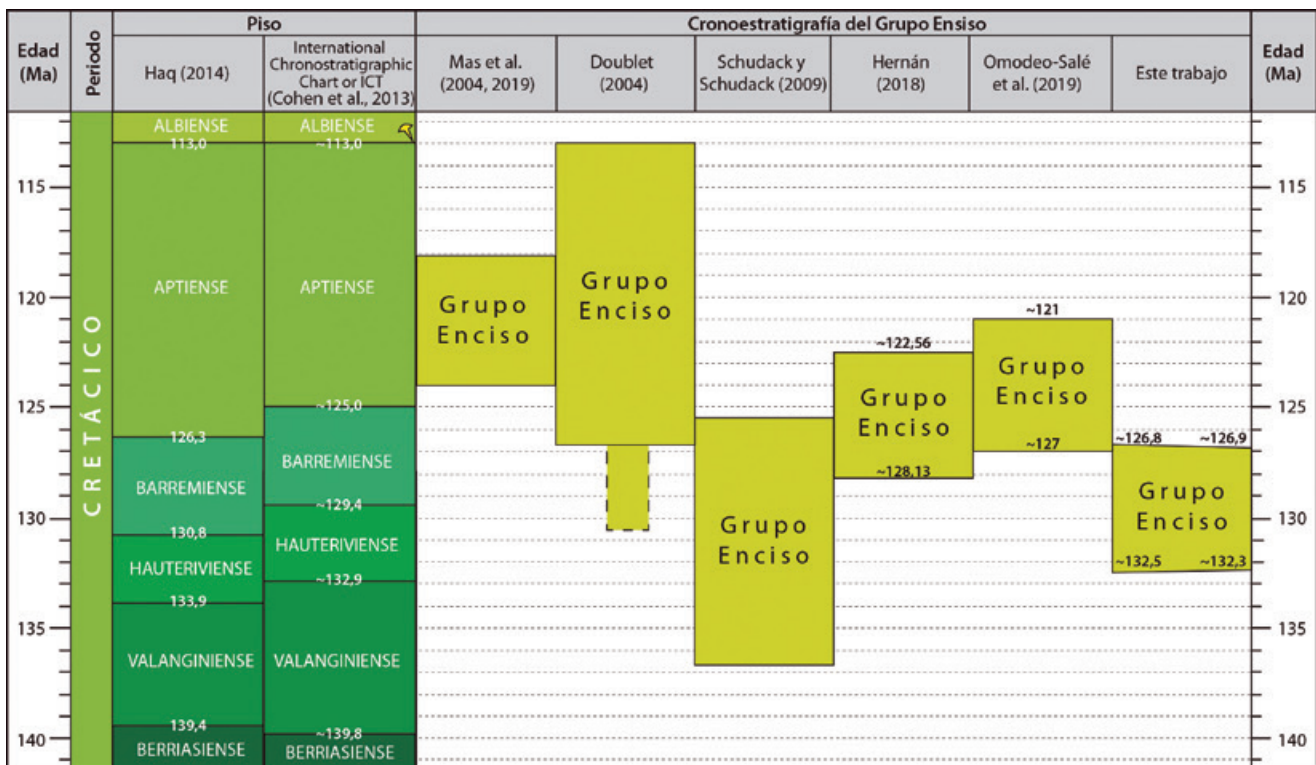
| Edad (Ma) | Período | Piso: Haq (2014) | Piso: International Chronostratigraphic Chart or ICT (Cohen et al., 2013) | Cronoestratigrafía del Grupo Ensiso: Mas et al. (2004, 2019) | Doublet (2004) | Schudack y Schudack (2009) | Hernán (2018) | Omodeo-Salé et al. (2019) | Este trabajo | Edad (Ma) |
|---|---|---|---|---|---|---|---|---|---|---|

CRETÁCICO

ALBIENSE
113,0
APTIENSE
126,3
BARREMIENSE
130,8
HAUTERIVIENSE
133,9
VALANGINIENSE
139,4
BERRIASIENSE

ALBIENSE
~113,0
APTIENSE
~125,0
BARREMIENSE
~129,4
HAUTERIVIENSE
~132,9
VALANGINIENSE
~139,8
BERRIASIENSE

Grupo Enciso

Grupo Enciso

Grupo Enciso

~122,56
Grupo Enciso
~128,13

~121
Grupo Enciso
~127

~126,8 ~126,9
Grupo Enciso
~132,5 ~132,3

115
120
125
130
135
140

115
120
125
130
135
140